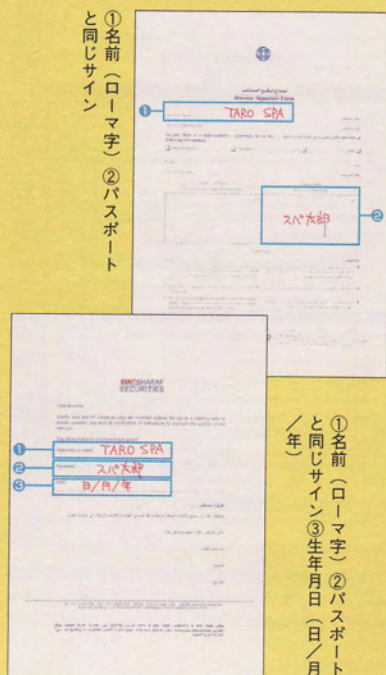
①名前（ローマ字）②パスポートと同じサイン

Investor Signature Form

❶ TARO SPA

スパ太郎 ❷

UAE EXCHANGE
SECURITIES

❶ TARO SPA
❷ スパ太郎
❸ 日/月/年

①名前（ローマ字）②パスポートと同じサイン③生年月日（日／月／年）